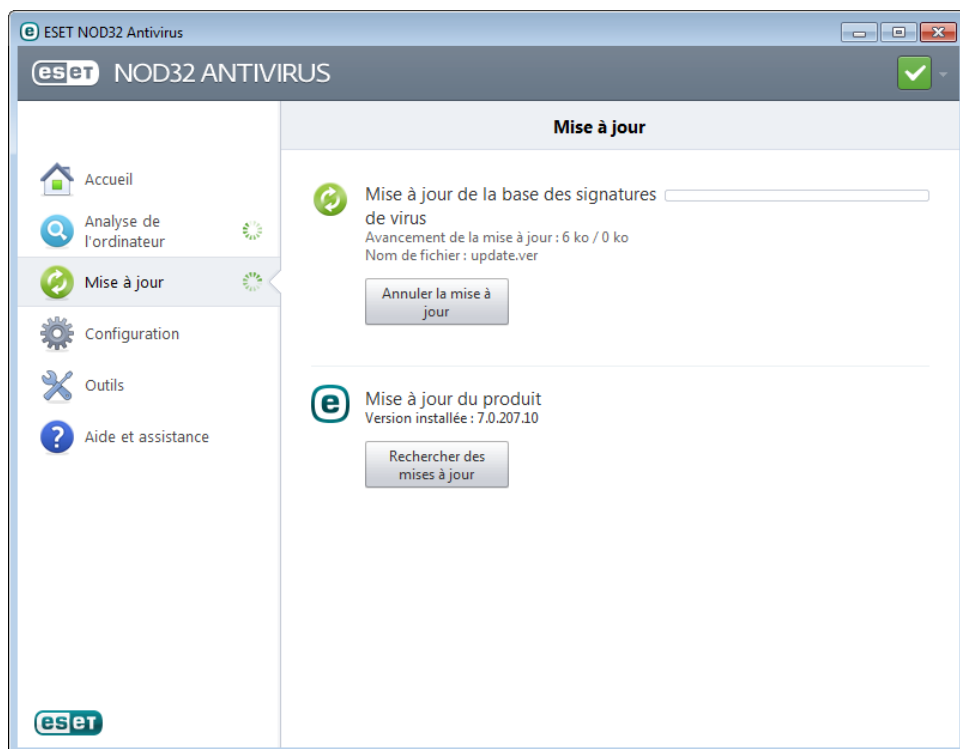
ESET NOD32 Antivirus

eset NOD32 ANTIVIRUS

Mise à jour

Accueil

Analyse de l'ordinateur

Mise à jour

Configuration

Outils

Aide et assistance

Mise à jour de la base des signatures de virus

Avancement de la mise à jour : 6 ko / 0 ko

Nom de fichier : update.ver

Annuler la mise à jour

Mise à jour du produit

Version installée : 7.0.207.10

Rechercher des mises à jour

eset